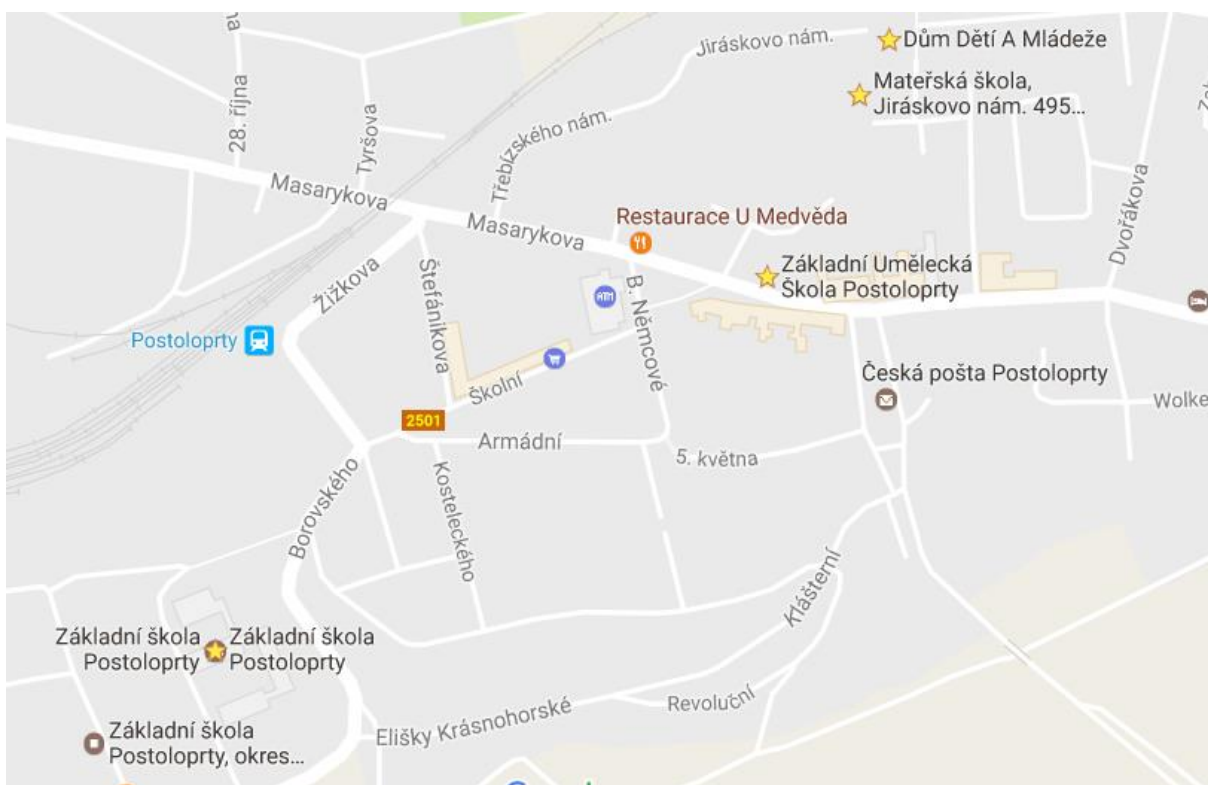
Jiráskovo nám.
Dům Dětí A Mládeže
Mateřská škola, Jiráskovo nám. 495...
28. října
Tyršova
Třebízského nám.
Masarykova
Masarykova
Restaurace U Medvěda
Dvořákova
Základní Umělecká Škola Postoloprty
Žižkova
Štefánikova
ATM
B. Němcové
Postoloprty
Školní
Česká pošta Postoloprty
Wolke
2501
Armádní
5. května
Borovského
Kosteleckého
Klášterní
Základní škola Postoloprty
Základní škola Postoloprty
Revoluční
Elišky Krásnohorské
Základní škola Postoloprty, okres...